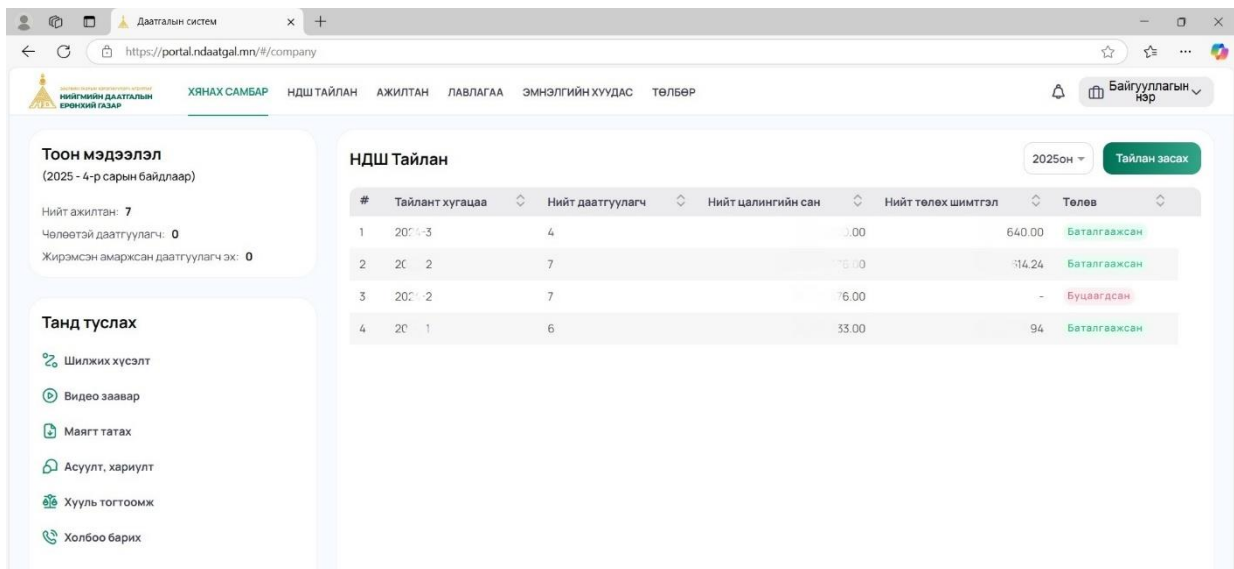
Даатгалын систем

https://portal.ndaatgal.mn/#/company

НИЙГМИЙН ДААТГАЛЫН ЕРӨНХИЙ ГАЗАР

ХЯНАХ САМБАР НДШ ТАЙЛАН АЖИЛТАН ЛАВЛАГАА ЭМНЭЛГИЙН ХУУДАС ТӨЛБӨР

Байгууллагын нэр

Тоон мэдээлэл
(2025 - 4-р сарын байдлаар)

Нийт ажилтан: 7
Чөлөөтэй даатгуулагч: 0
Жирэмсэн амаржсан даатгуулагч эх: 0

Танд туслах

Шилжих хүсэлт

Видео заавар

Маягт татах

Асуулт, хариулт

Хууль тогтоомж

Холбоо барих

НДШ Тайлан

2025он

Тайлан засах

| # | Тайлант хугацаа | Нийт даатгуулагч | Нийт цалингийн сан | Нийт төлөх шимтгэл | Төлөв |
|---|---|---|---|---|---|
| 1 | 20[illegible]-3 | 4 | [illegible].00 | 640.00 | Баталгаажсан |
| 2 | 20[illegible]2 | 7 | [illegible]6.00 | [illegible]14.24 | Баталгаажсан |
| 3 | 202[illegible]2 | 7 | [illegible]76.00 | - | Буцаагдсан |
| 4 | 20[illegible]1 | 6 | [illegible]33.00 | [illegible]94 | Баталгаажсан |